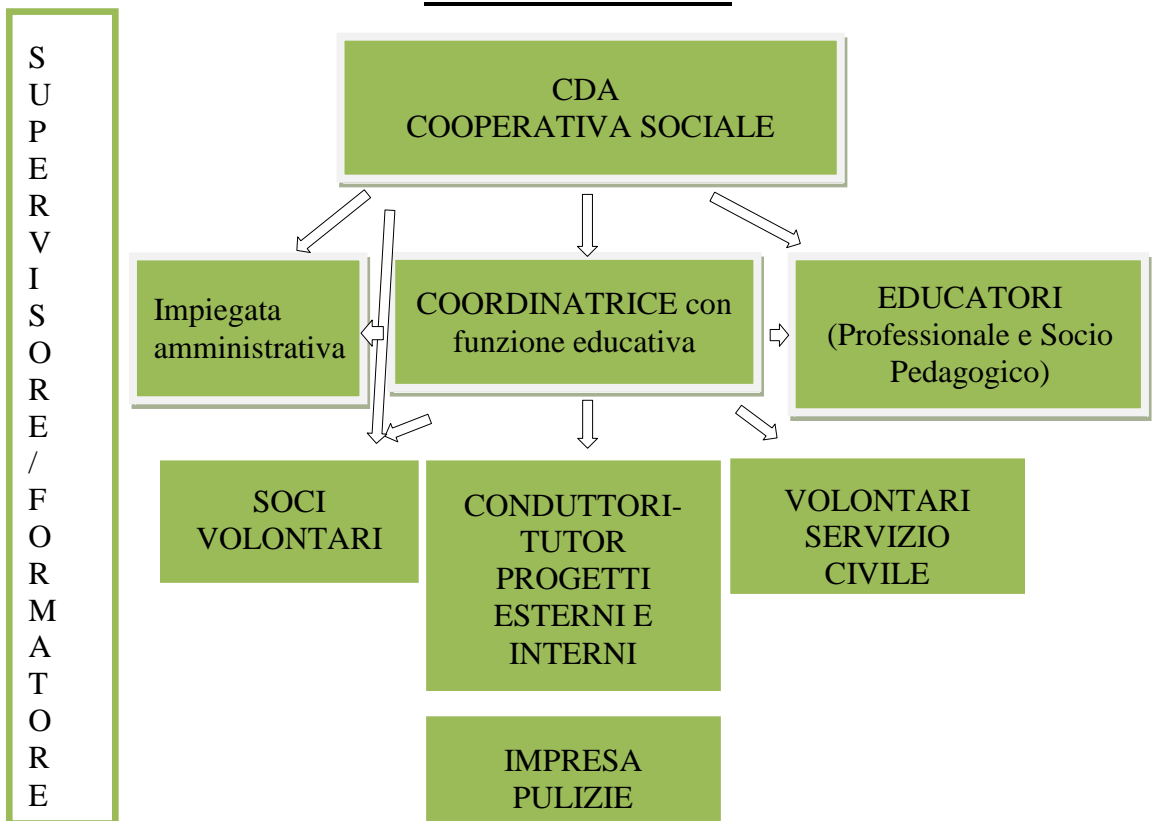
SUPERVISORE/FORMATORE

CDA
COOPERATIVA SOCIALE

Impiegata amministrativa

COORDINATRICE con funzione educativa

EDUCATORI
(Professionale e Socio Pedagogico)

SOCI VOLONTARI

CONDUTTORI-TUTOR PROGETTI ESTERNI E INTERNI

VOLONTARI SERVIZIO CIVILE

IMPRESA PULIZIE